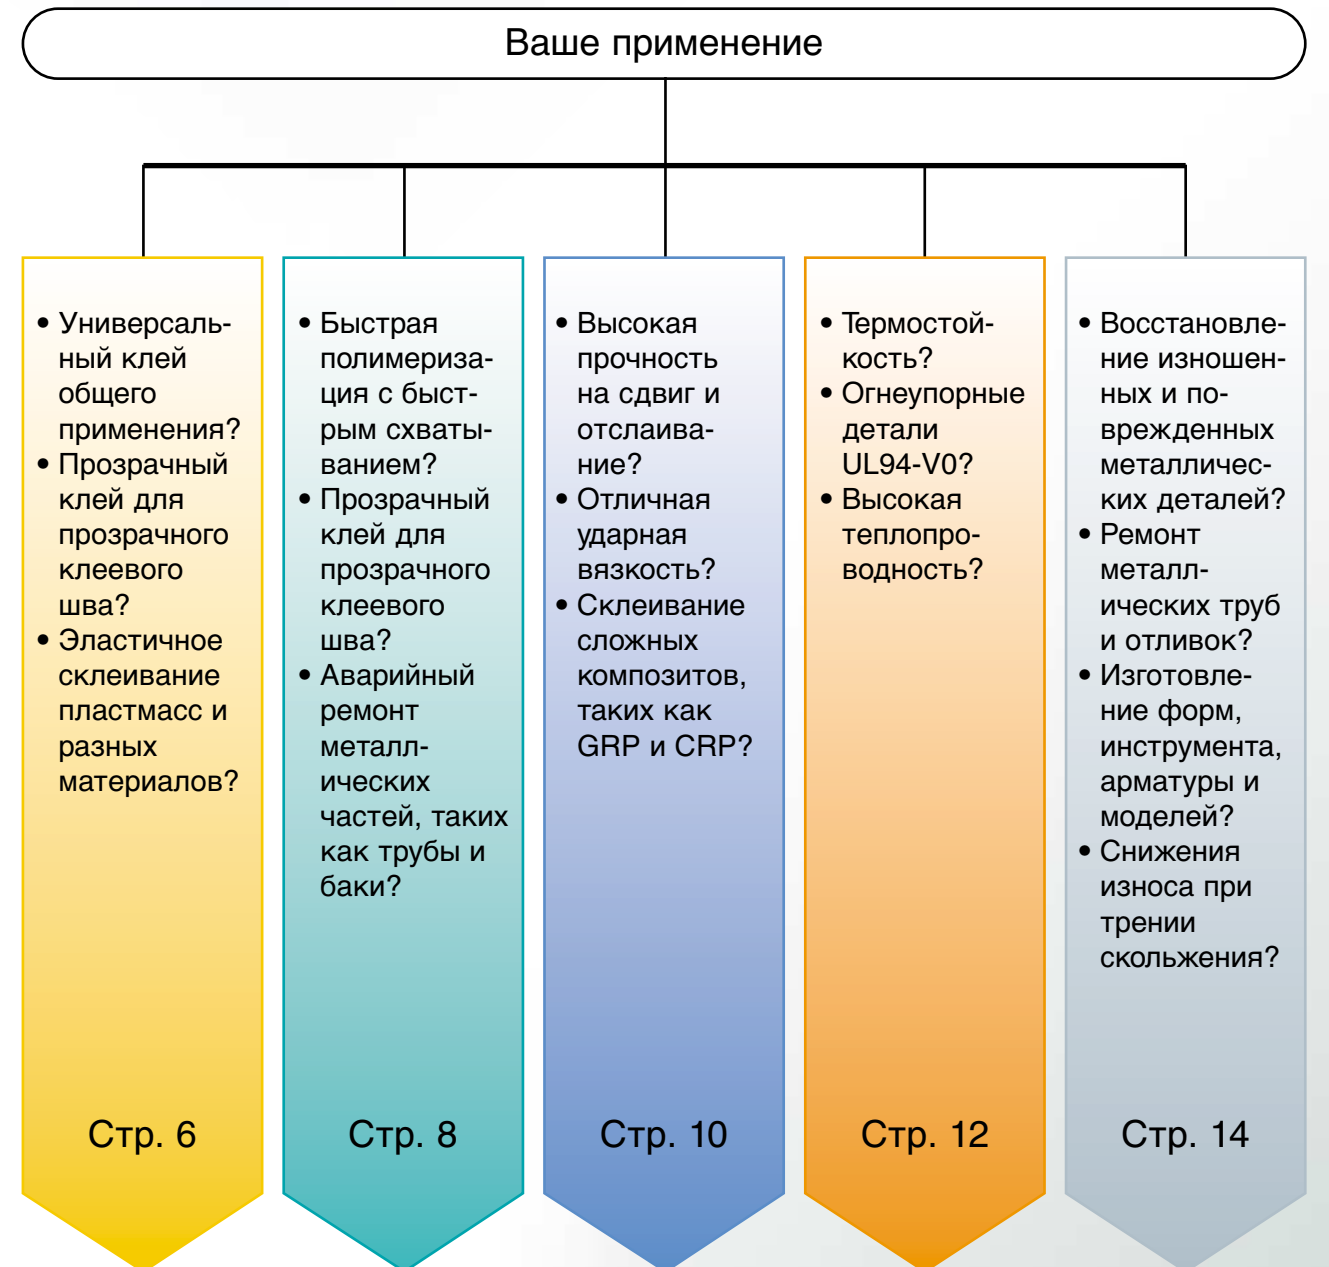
Ваше применение

• Универсальный клей общего применения?
• Прозрачный клей для прозрачного клеевого шва?
• Эластичное склеивание пластмасс и разных материалов?

Стр. 6

• Быстрая полимеризация с быстрым схватыванием?
• Прозрачный клей для прозрачного клеевого шва?
• Аварийный ремонт металлических частей, таких как трубы и баки?

Стр. 8

• Высокая прочность на сдвиг и отслаивание?
• Отличная ударная вязкость?
• Склеивание сложных композитов, таких как GRP и CRP?

Стр. 10

• Термостойкость?
• Огнеупорные детали UL94-V0?
• Высокая теплопроводность?

Стр. 12

• Восстановление изношенных и поврежденных металлических деталей?
• Ремонт металлических труб и отливок?
• Изготовление форм, инструмента, арматуры и моделей?
• Снижения износа при трении скольжения?

Стр. 14